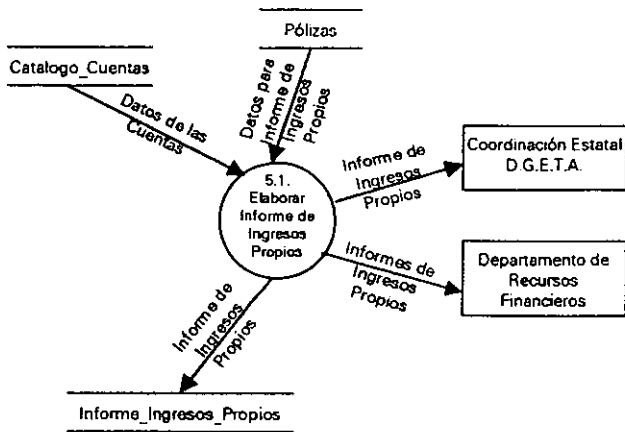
Pólizas

Catalogo_Cuentas

Datos de las Cuentas

Datos para Informe de Ingresos Propios

5.1.
Elaborar Informe de Ingresos Propios

Informe de Ingresos Propios

Coordinación Estatal D.G.E.T.A.

Informes de Ingresos Propios

Departamento de Recursos Financieros

Informe de Ingresos Propios

Informe_Ingresos_Propios